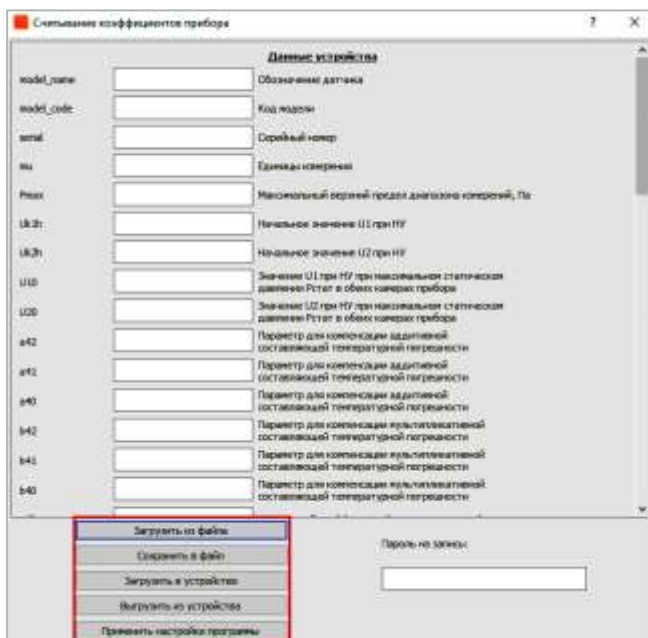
Считывание коэффициентов прибора

?

×

Данные устройства

model_name

Обозначение датчика

model_code

Код модели

serial

Серийный номер

eu

Единицы измерения

Pmax

Максимальный верхний предел диапазона измерений, Па

Uk1h

Начальное значение U1 при НУ

Uk2h

Начальное значение U2 при НУ

U10

Значение U1 при НУ при максимальном статическом давлении Pстат в обеих камерах прибора

U20

Значение U2 при НУ при максимальном статическом давлении Pстат в обеих камерах прибора

a42

Параметр для компенсации аддитивной составляющей температурной погрешности

a41

Параметр для компенсации аддитивной составляющей температурной погрешности

a40

Параметр для компенсации аддитивной составляющей температурной погрешности

b42

Параметр для компенсации мультипликативной составляющей температурной погрешности

b41

Параметр для компенсации мультипликативной составляющей температурной погрешности

b40

Параметр для компенсации мультипликативной составляющей температурной погрешности

Загрузить из файла

Сохранить в файл

Загрузить в устройство

Выгрузить из устройства

Применить настройки программы

Пароль на запись: